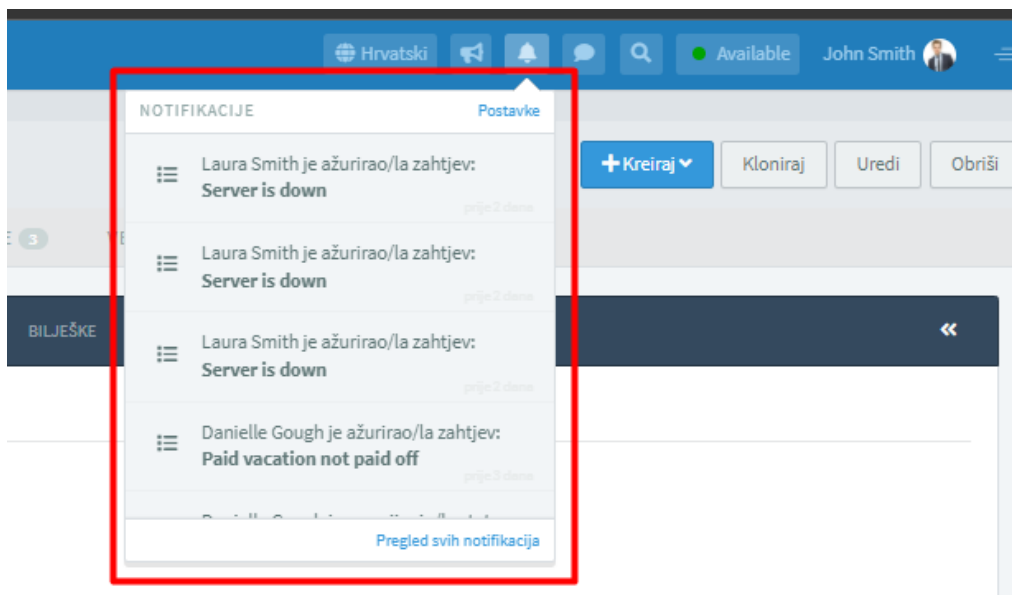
Hrvatski Available John Smith

NOTIFIKACIJE Postavke

Laura Smith je ažurirao/la zahtjev:
**Server is down**
prije 2 dana

Laura Smith je ažurirao/la zahtjev:
**Server is down**
prije 2 dana

Laura Smith je ažurirao/la zahtjev:
**Server is down**
prije 2 dana

Danielle Gough je ažurirao/la zahtjev:
**Paid vacation not paid off**
prije 3 dana

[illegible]

Pregled svih notifikacija

+Kreiraj Kloniraj Uredi Obriši

3

BILJEŠKE

«